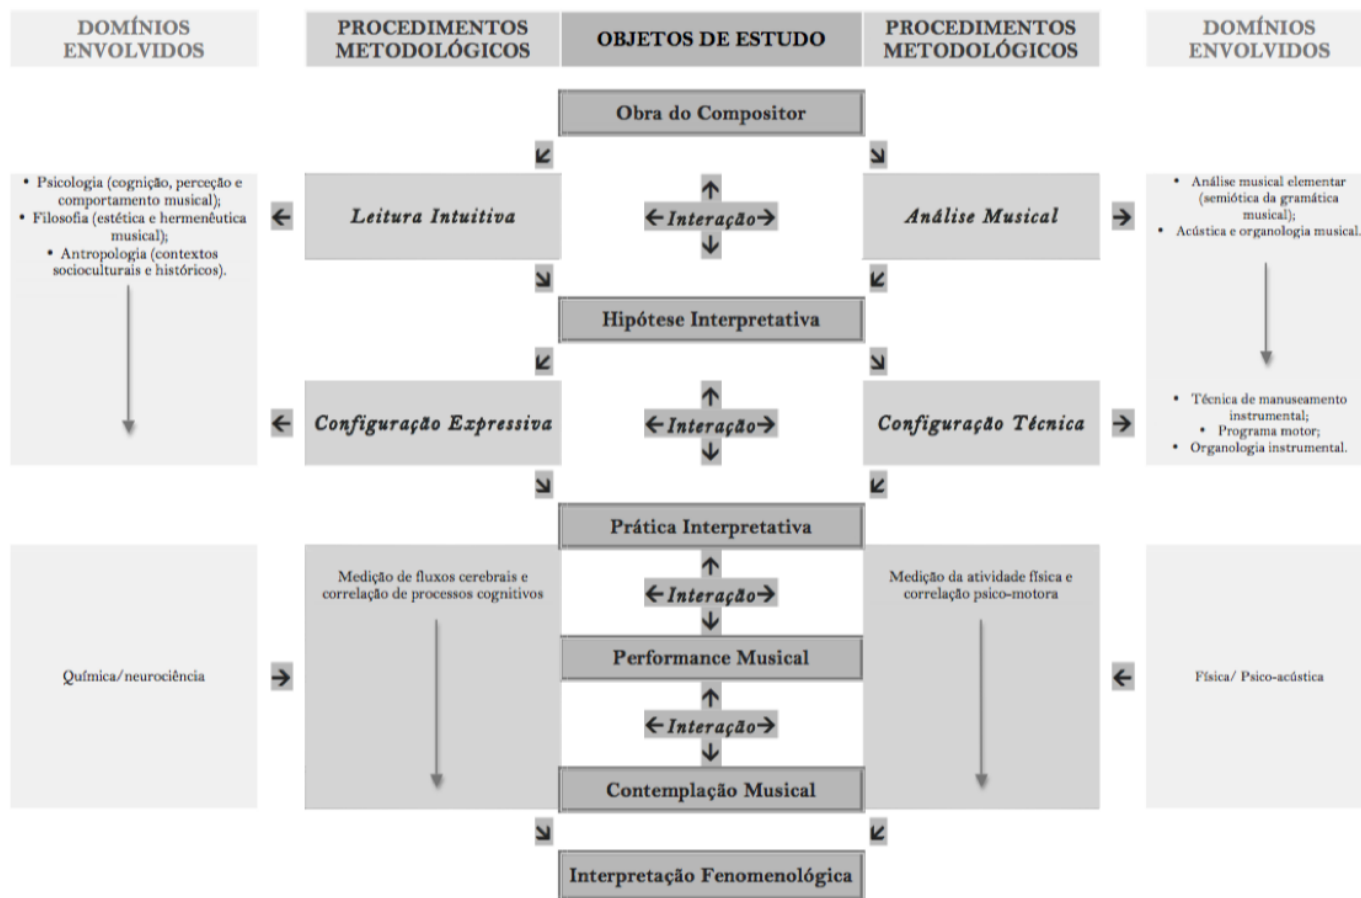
DOMÍNIOS ENVOLVIDOS

PROCEDIMENTOS METODOLÓGICOS

OBJETOS DE ESTUDO

PROCEDIMENTOS METODOLÓGICOS

DOMÍNIOS ENVOLVIDOS

Obra do Compositor

• Psicologia (cognição, perceção e comportamento musical);
• Filosofia (estética e hermenêutica musical);
• Antropologia (contextos socioculturais e históricos).

Leitura Intuitiva

Interação

Análise Musical

• Análise musical elementar (semiótica da gramática musical);
• Acústica e organologia musical.

Hipótese Interpretativa

Configuração Expressiva

Interação

Configuração Técnica

• Técnica de manuseamento instrumental;
• Programa motor;
• Organologia instrumental.

Prática Interpretativa

Medição de fluxos cerebrais e correlação de processos cognitivos

Interação

Medição da atividade física e correlação psico-motora

Química/neurociência

Performance Musical

Física/ Psico-acústica

Interação

Contemplação Musical

Interpretação Fenomenológica